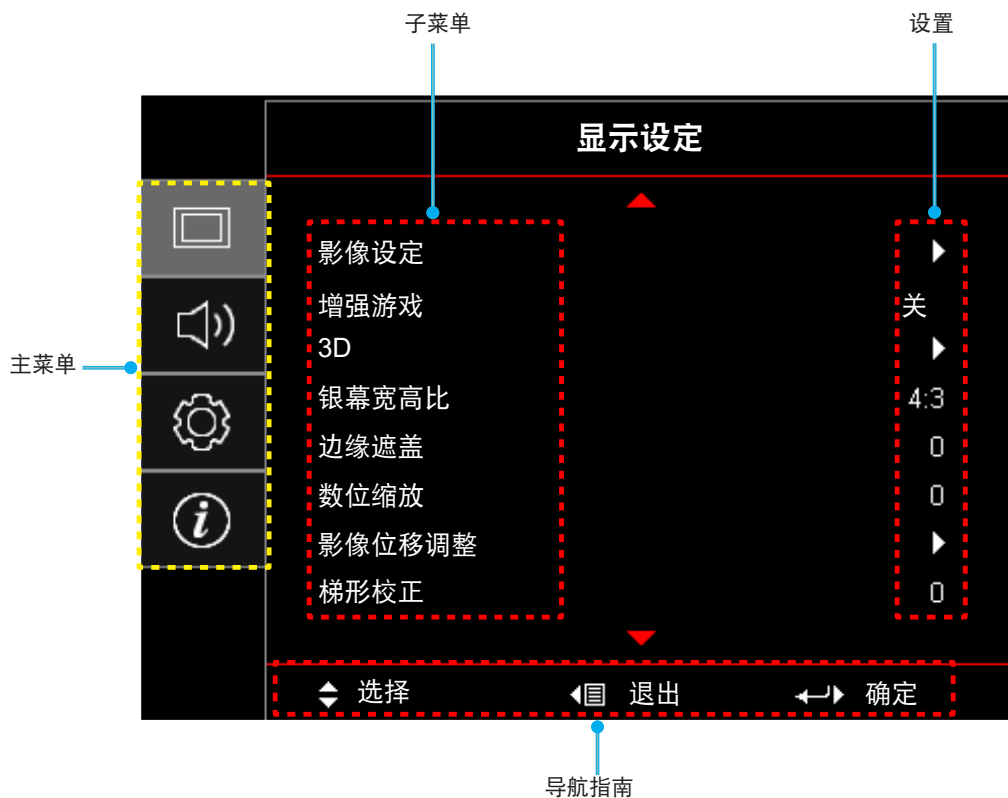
子菜单

设置

显示设定

主菜单

| | |
|---|---|
| 影像设定 | |
| 增强游戏 | 关 |
| 3D | |
| 银幕宽高比 | 4:3 |
| 边缘遮盖 | 0 |
| 数位缩放 | 0 |
| 影像位移调整 | |
| 梯形校正 | 0 |

选择　退出　确定

导航指南